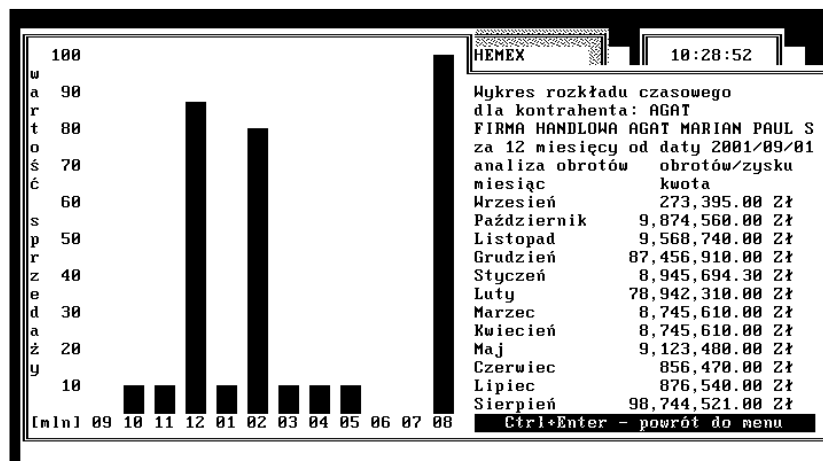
100
w
a 90
r
t 80
o
ś 70
ć
60
s
p 50
r
z 40
e
d 30
a
ż 20
y
10
[mln] 09 10 11 12 01 02 03 04 05 06 07 08

HEMEX

10:28:52

Wykres rozkładu czasowego
dla kontrahenta: AGAT
FIRMA HANDLOWA AGAT MARIAN PAUL S
za 12 miesięcy od daty 2001/09/01

| analiza obrotów | obrotów/zysku |
|---|---|
| miesiąc | kwota |
| Wrzesień | 273,395.00 Zł |
| Październik | 9,874,560.00 Zł |
| Listopad | 9,568,740.00 Zł |
| Grudzień | 87,456,910.00 Zł |
| Styczeń | 8,945,694.30 Zł |
| Luty | 78,942,310.00 Zł |
| Marzec | 8,745,610.00 Zł |
| Kwiecień | 8,745,610.00 Zł |
| Maj | 9,123,480.00 Zł |
| Czerwiec | 856,470.00 Zł |
| Lipiec | 876,540.00 Zł |
| Sierpień | 98,744,521.00 Zł |

Ctrl+Enter - powrót do menu